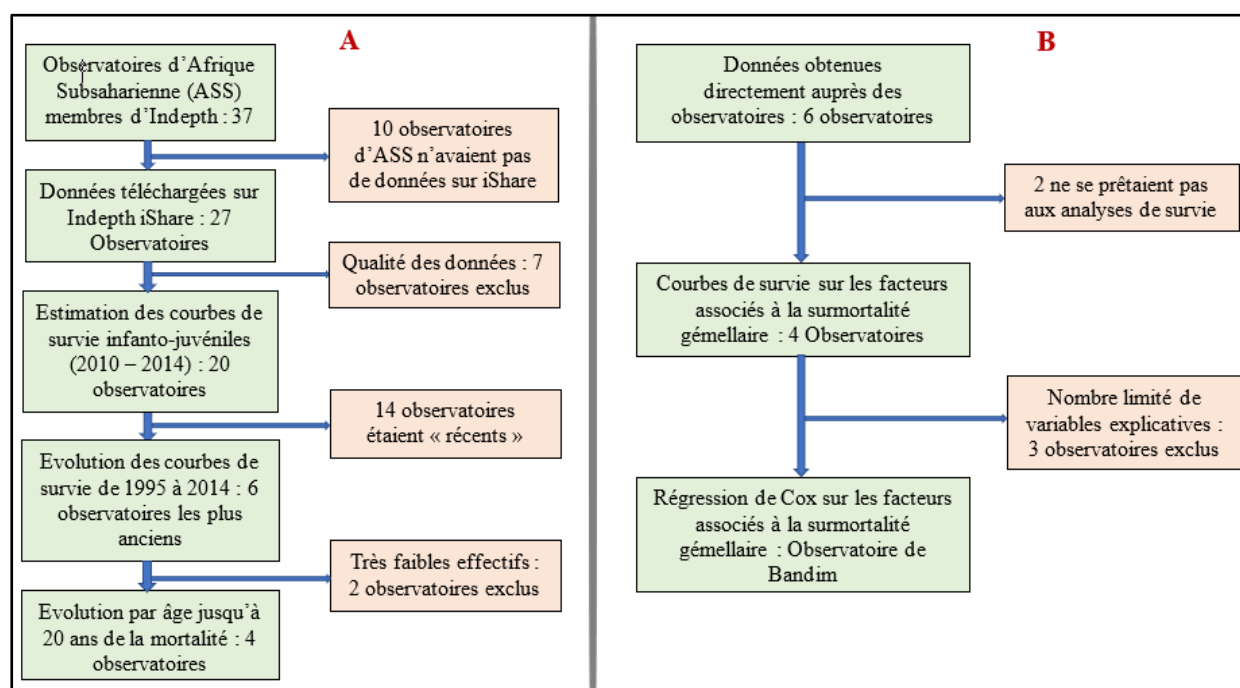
A

Observatoires d'Afrique Subsaharienne (ASS) membres d'Indepth : 37

10 observatoires d'ASS n'avaient pas de données sur iShare

Données téléchargées sur Indepth iShare : 27 Observatoires

Qualité des données : 7 observatoires exclus

Estimation des courbes de survie infanto-juvéniles (2010 – 2014) : 20 observatoires

14 observatoires étaient « récents »

Evolution des courbes de survie de 1995 à 2014 : 6 observatoires les plus anciens

Très faibles effectifs : 2 observatoires exclus

Evolution par âge jusqu'à 20 ans de la mortalité : 4 observatoires

B

Données obtenues directement auprès des observatoires : 6 observatoires

2 ne se prêtaient pas aux analyses de survie

Courbes de survie sur les facteurs associés à la surmortalité gémellaire : 4 Observatoires

Nombre limité de variables explicatives : 3 observatoires exclus

Régression de Cox sur les facteurs associés à la surmortalité gémellaire : Observatoire de Bandim